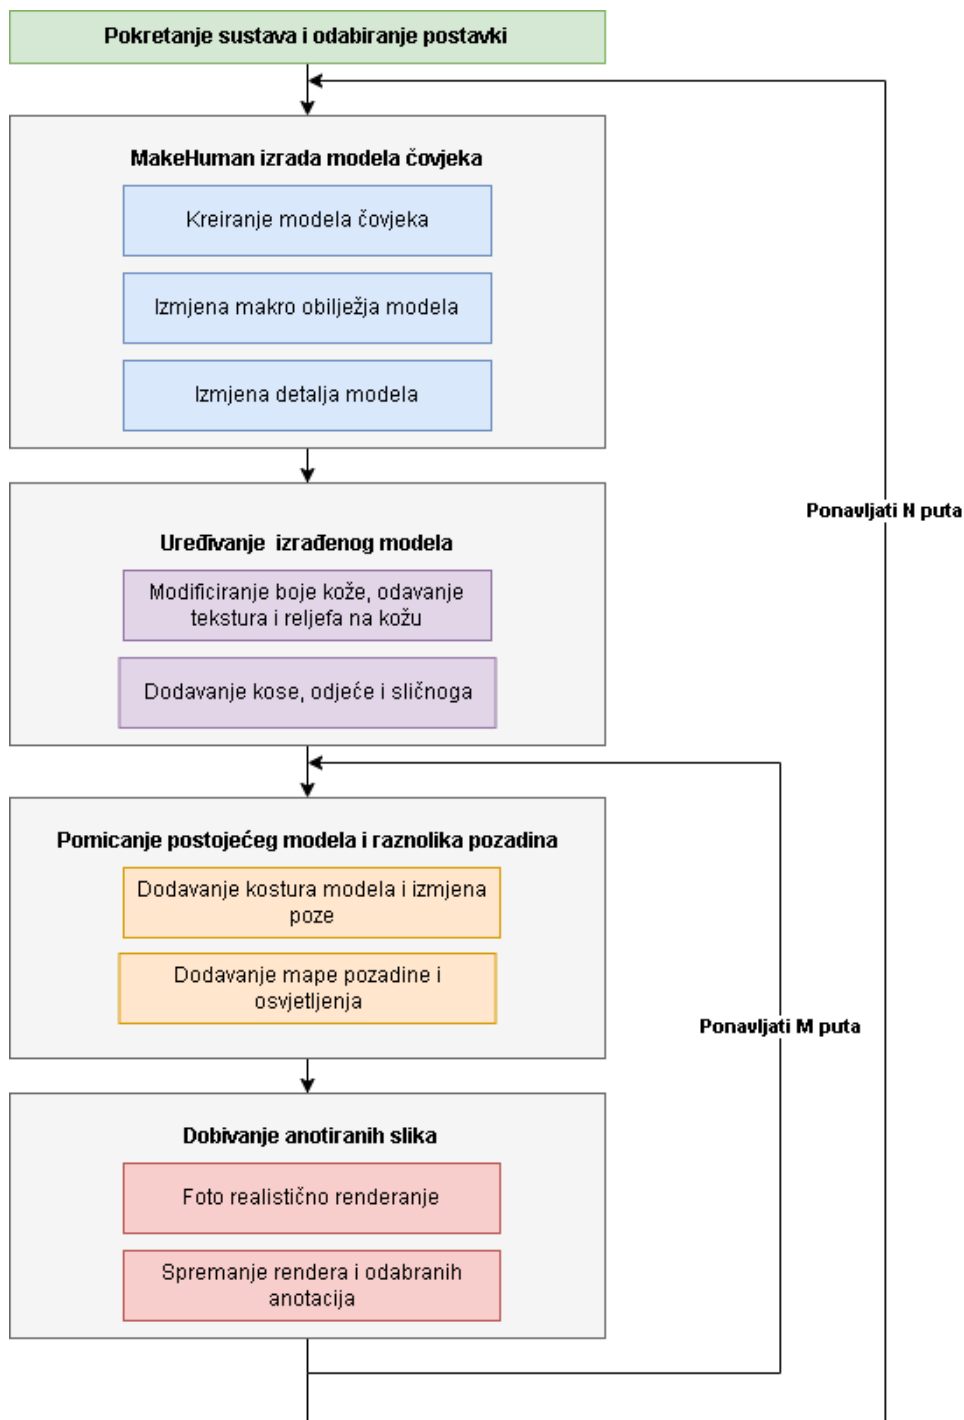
Pokretanje sustava i odabiranje postavki

MakeHuman izrada modela čovjeka

Kreiranje modela čovjeka

Izmjena makro obilježja modela

Izmjena detalja modela

Ponavljati N puta

Uređivanje izrađenog modela

Modificiranje boje kože, odavanje tekstura i reljefa na kožu

Dodavanje kose, odjeće i sličnoga

Pomicanje postojećeg modela i raznolika pozadina

Dodavanje kostura modela i izmjena poze

Dodavanje mape pozadine i osvjetljenja

Ponavljati M puta

Dobivanje anotiranih slika

Foto realistično renderanje

Spremanje rendera i odabranih anotacija